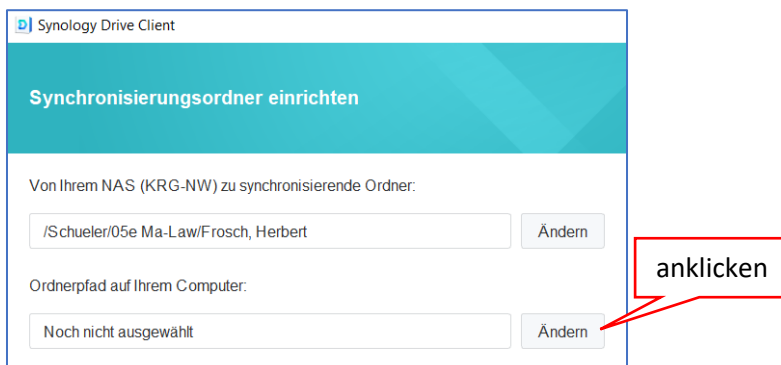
Synology Drive Client

Synchronisierungsordner einrichten

Von Ihrem NAS (KRG-NW) zu synchronisierende Ordner:

/Schueler/05e Ma-Law/Frosch, Herbert

Ändern

Ordnerpfad auf Ihrem Computer:

Noch nicht ausgewählt

Ändern

anklicken